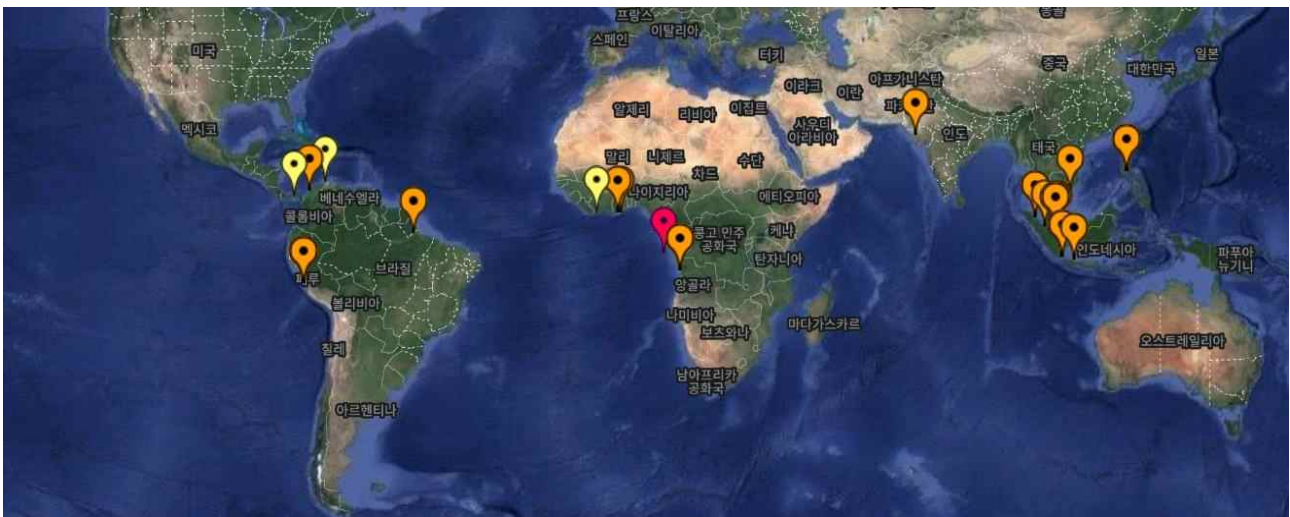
프랑스
이탈리아
스페인
미국
터키
중국
일본
대한민국
이라크
아프가니스탄
이란
파키스탄
알제리
리비아
이집트
멕시코
사우디아라비아
인도
태국
말리
니제르
차드
수단
나이지리아
베네수엘라
에티오피아
콜롬비아
콩고 민주 공화국
케냐
탄자니아
인도네시아
파푸아 뉴기니
페루
브라질
볼리비아
앙골라
나미비아
보츠와나
마다가스카르
오스트레일리아
칠레
남아프리카 공화국
아르헨티나